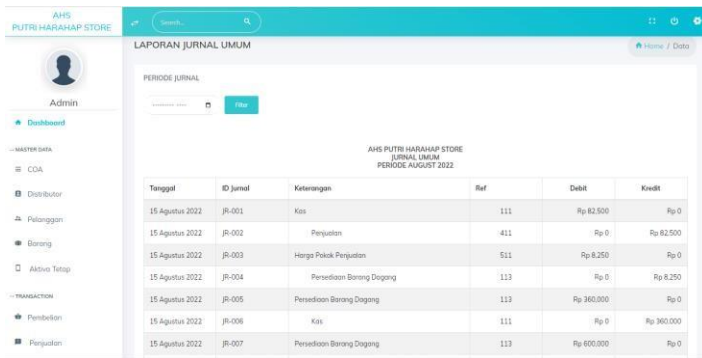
AHS
PUTRI HARAHAP STORE

Search...

LAPORAN JURNAL UMUM

Home / Data

Admin

Dashboard

MASTER DATA

COA

Distributor

Pelanggan

Barang

Aktiva Tetap

TRANSACTION

Pembelian

Penjualan

PERIODE JURNAL

Filter

AHS PUTRI HARAHAP STORE
JURNAL UMUM
PERIODE AUGUST 2022

| Tanggal | ID Jurnal | Keterangan | Ref | Debit | Kredit |
|---|---|---|---|---|---|
| 15 Agustus 2022 | JR-001 | Kas | 111 | Rp 82,500 | Rp 0 |
| 15 Agustus 2022 | JR-002 | Penjualan | 411 | Rp 0 | Rp 82,500 |
| 15 Agustus 2022 | JR-003 | Harga Pokok Penjualan | 511 | Rp 8,250 | Rp 0 |
| 15 Agustus 2022 | JR-004 | Persediaan Barang Dagang | 113 | Rp 0 | Rp 8,250 |
| 15 Agustus 2022 | JR-005 | Persediaan Barang Dagang | 113 | Rp 360,000 | Rp 0 |
| 15 Agustus 2022 | JR-006 | Kas | 111 | Rp 0 | Rp 360,000 |
| 15 Agustus 2022 | JR-007 | Persediaan Barang Dagang | 113 | Rp 600,000 | Rp 0 |